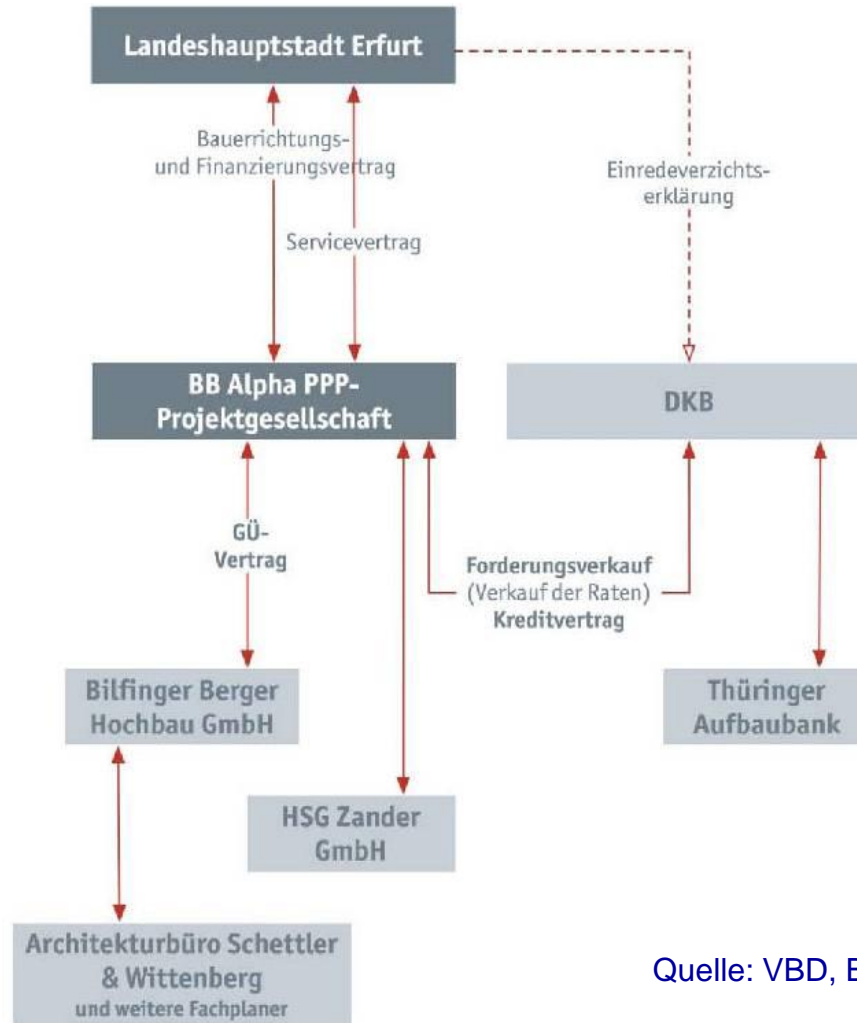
Landeshauptstadt Erfurt

Bauerrichtungs- und Finanzierungsvertrag

Servicevertrag

Einredeverzichtserklärung

BB Alpha PPP-Projektgesellschaft

DKB

GÜ-Vertrag

Forderungsverkauf (Verkauf der Raten) Kreditvertrag

Bilfinger Berger Hochbau GmbH

Thüringer Aufbaubank

HSG Zander GmbH

Architekturbüro Schettler & Wittenberg und weitere Fachplaner

Quelle: VBD, E